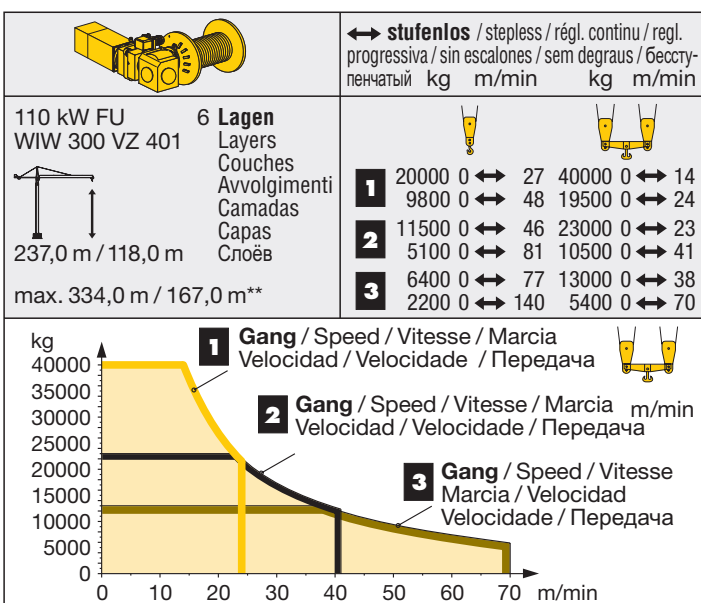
↔ **stufenlos** / stepless / régl. continu / regl. progressiva / sin escalones / sem degraus / бесступенчатый kg m/min kg m/min

110 kW FU
WIW 300 VZ 401

237,0 m / 118,0 m

max. 334,0 m / 167,0 m**

6 **Lagen**
Layers
Couches
Avvolgimenti
Camadas
Capas
Слоёв

| | | |
|---|---|---|
| 1 | 20000 0 ↔ 27<br>9800 0 ↔ 48 | 40000 0 ↔ 14<br>19500 0 ↔ 24 |
| 2 | 11500 0 ↔ 46<br>5100 0 ↔ 81 | 23000 0 ↔ 23<br>10500 0 ↔ 41 |
| 3 | 6400 0 ↔ 77<br>2200 0 ↔ 140 | 13000 0 ↔ 38<br>5400 0 ↔ 70 |

kg
40000
35000
30000
25000
20000
15000
10000
5000
0

1 **Gang** / Speed / Vitesse / Marcia Velocidad / Velocidade / Передача

2 **Gang** / Speed / Vitesse / Marcia Velocidad / Velocidade / Передача

m/min

3 **Gang** / Speed / Vitesse Marcia / Velocidad Velocidade / Передача

0 10 20 30 40 50 60 70 m/min